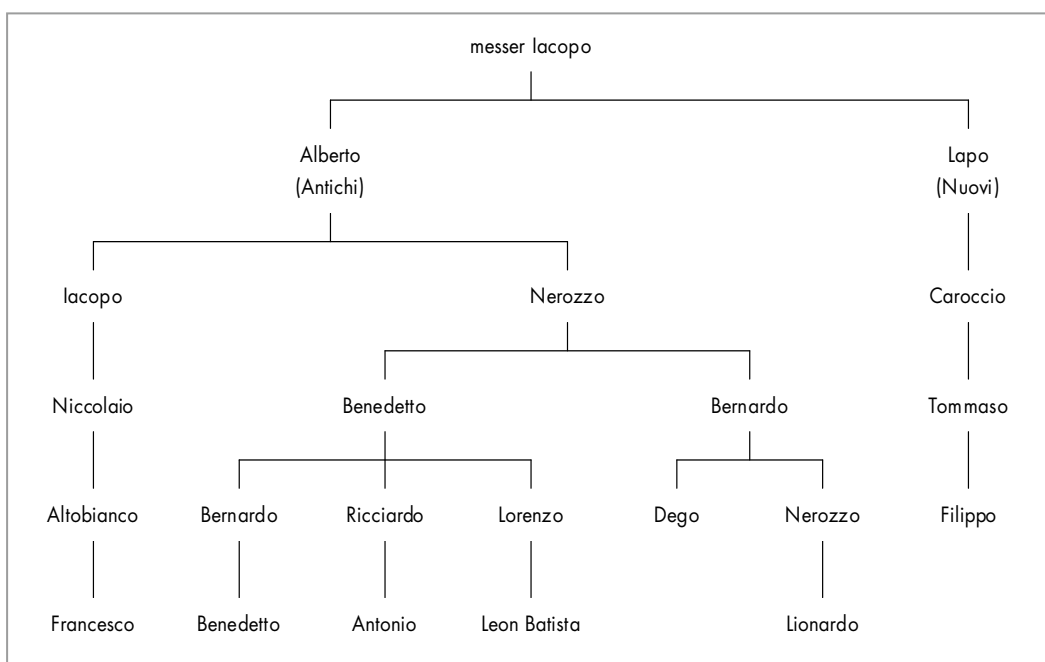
messer Iacopo

Alberto
(Antichi)

Lapo
(Nuovi)

Iacopo

Nerozzo

Caroccio

Niccolaio

Benedetto

Bernardo

Tommaso

Altobianco

Bernardo

Ricciardo

Lorenzo

Dego

Nerozzo

Filippo

Francesco

Benedetto

Antonio

Leon Batista

Lionardo